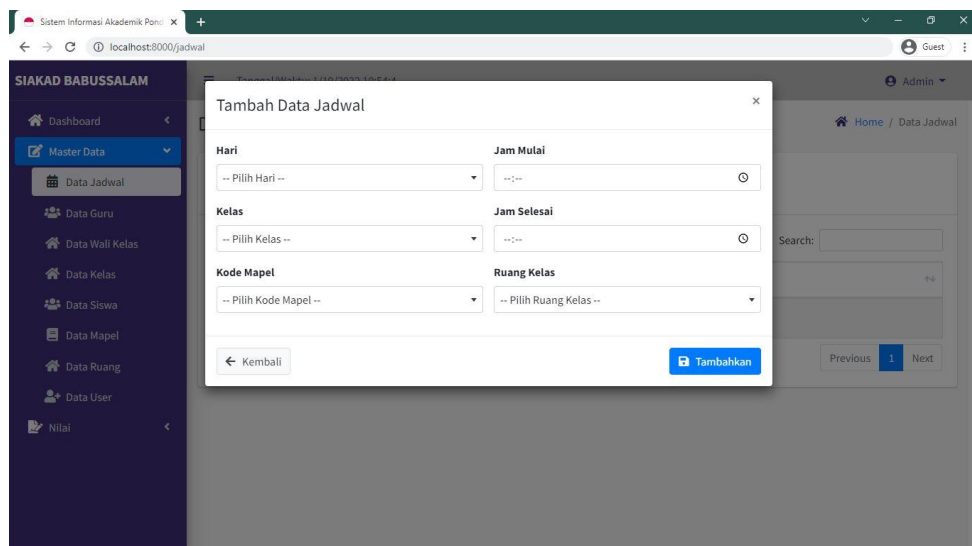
Sistem Informasi Akademik Pond ×
+
localhost:8000/jadwal
Guest

SIAKAD BABUSSALAM
Tanggal/Waktu: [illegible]
Admin

Dashboard
Master Data
Data Jadwal
Data Guru
Data Wali Kelas
Data Kelas
Data Siswa
Data Mapel
Data Ruang
Data User
Nilai

Home / Data Jadwal

Search:

Previous 1 Next

Tambah Data Jadwal
×

Hari
-- Pilih Hari --
Jam Mulai
--:--
Kelas
-- Pilih Kelas --
Jam Selesai
--:--
Kode Mapel
-- Pilih Kode Mapel --
Ruang Kelas
-- Pilih Ruang Kelas --

← Kembali
Tambahkan